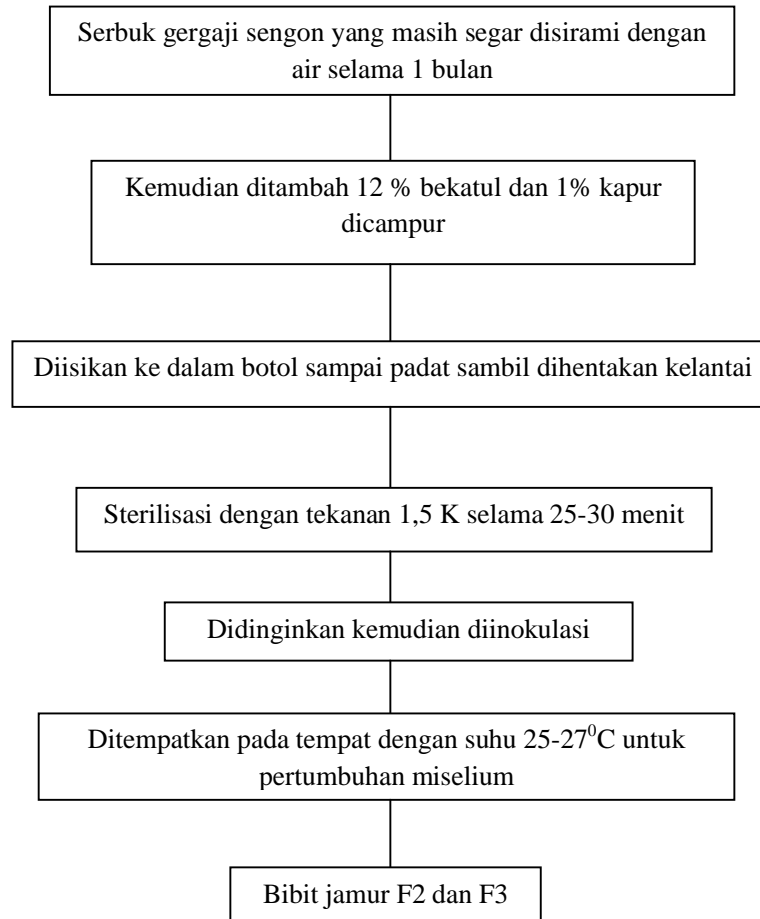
Serbuk gergaji sengon yang masih segar disirami dengan air selama 1 bulan

Kemudian ditambah 12 % bekatul dan 1% kapur dicampur

Diisikan ke dalam botol sampai padat sambil dihentakan kelantai

Sterilisasi dengan tekanan 1,5 K selama 25-30 menit

Didinginkan kemudian diinokulasi

Ditempatkan pada tempat dengan suhu 25-27$^0$C untuk pertumbuhan miselium

Bibit jamur F2 dan F3